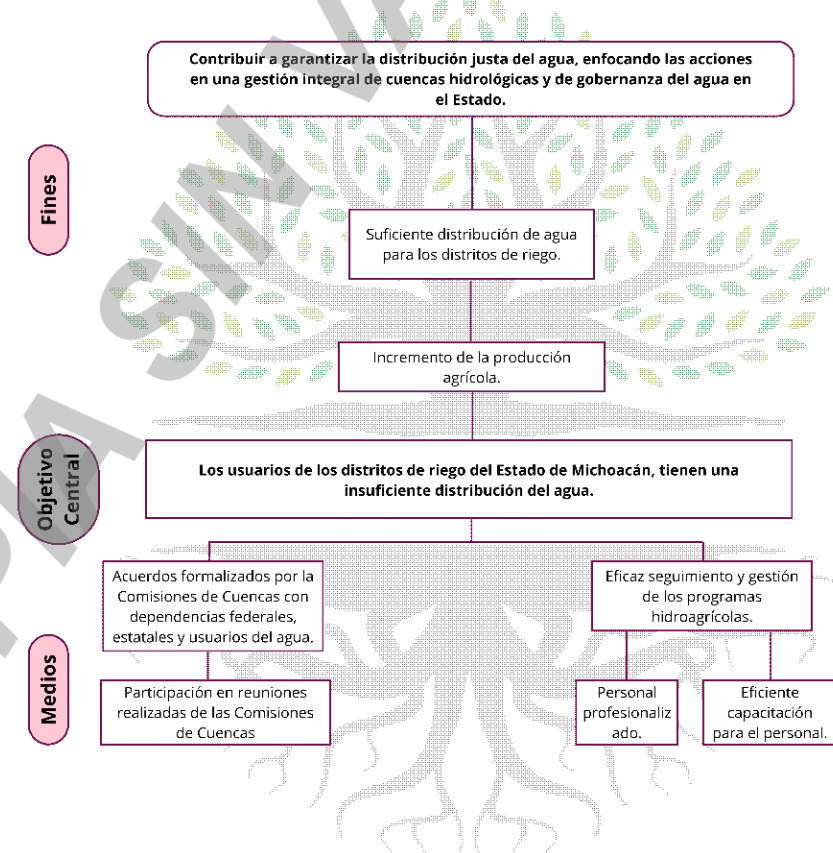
Contribuir a garantizar la distribución justa del agua, enfocando las acciones en una gestión integral de cuencas hidrológicas y de gobernanza del agua en el Estado.

Fines

Suficiente distribución de agua para los distritos de riego.

Incremento de la producción agrícola.

Objetivo Central

Los usuarios de los distritos de riego del Estado de Michoacán, tienen una insuficiente distribución del agua.

Acuerdos formalizados por la Comisiones de Cuencas con dependencias federales, estatales y usuarios del agua.

Eficaz seguimiento y gestión de los programas hidroagrícolas.

Medios

Participación en reuniones realizadas de las Comisiones de Cuencas

Personal profesionalizado.

Eficiente capacitación para el personal.

COPIA SIN VALOR